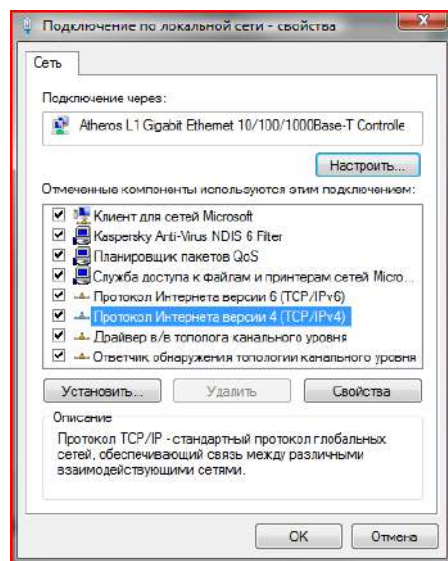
Подключение по локальной сети - свойства

Сеть

Подключение через:

Atheros L1 Gigabit Ethernet 10/100/1000Base-T Controlle

Настроить...

Отмеченные компоненты используются этим подключением:

Клиент для сетей Microsoft
Kaspersky Anti-Virus NDIS 6 Filter
Планировщик пакетов QoS
Служба доступа к файлам и принтерам сетей Micro...
Протокол Интернета версии 6 (TCP/IPv6)
Протокол Интернета версии 4 (TCP/IPv4)
Драйвер в/в тополога канального уровня
Ответчик обнаружения топологии канального уровня

Установить...
Удалить
Свойства

Описание
Протокол TCP/IP - стандартный протокол глобальных сетей, обеспечивающий связь между различными взаимодействующими сетями.

OK
Отмена